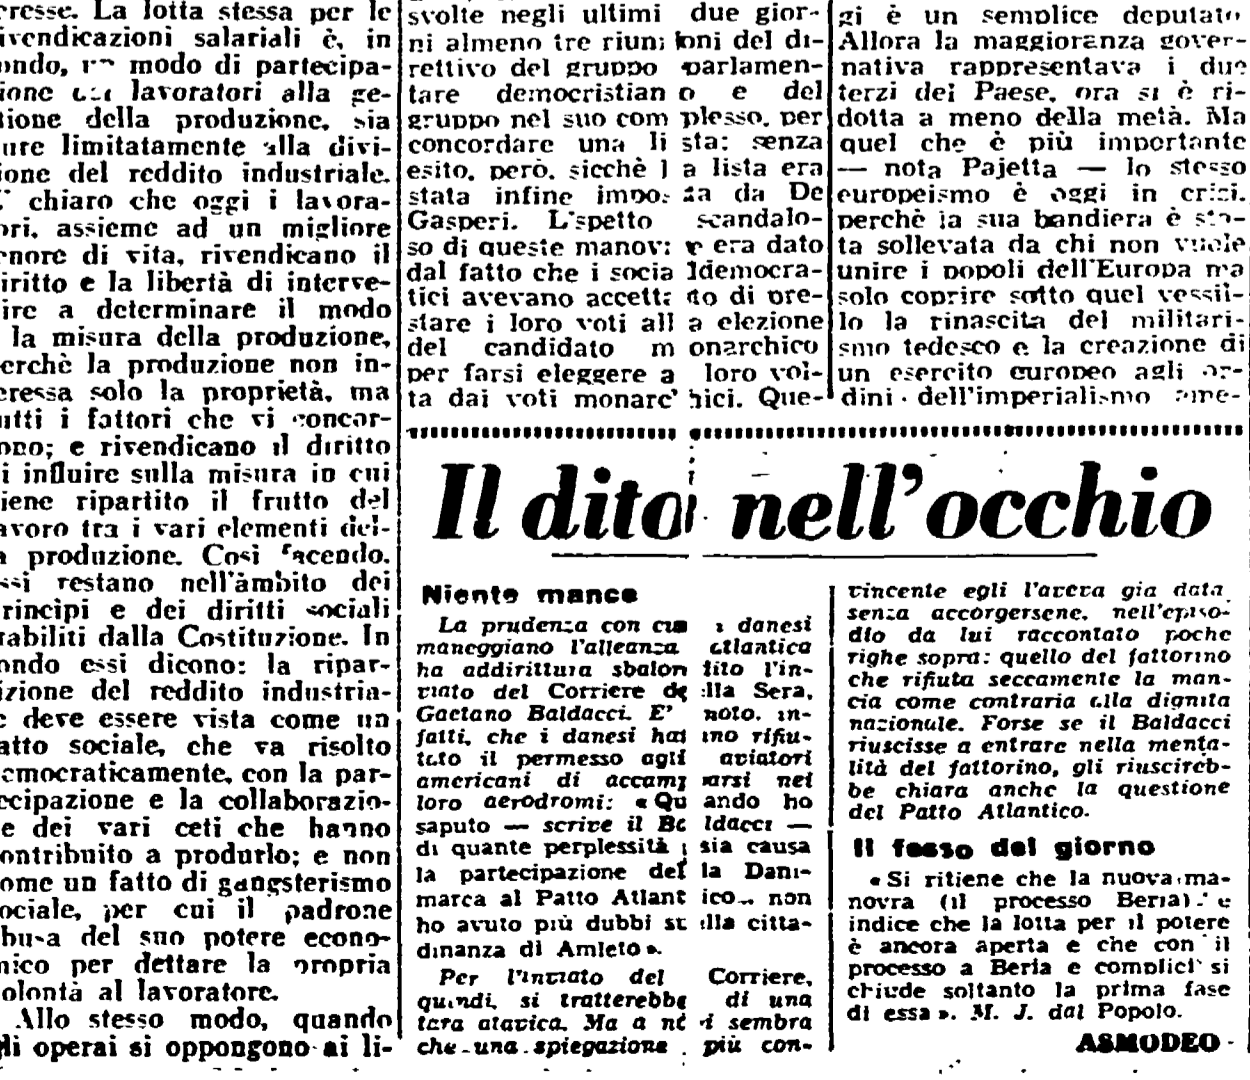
eresse. La lotta stessa per le rivendicazioni salariali è, in fondo, un modo di partecipazione dei lavoratori alla gestione della produzione, sia pure limitatamente alla divisione del reddito industriale. E' chiaro che oggi i lavoratori, assieme ad un migliore tenore di vita, rivendicano il diritto e la libertà di intervenire a determinare il modo e la misura della produzione, perchè la produzione non interessa solo la proprietà, ma tutti i fattori che vi concorrono; e rivendicano il diritto di influire sulla misura in cui viene ripartito il frutto del lavoro tra i vari elementi della produzione. Così facendo, essi restano nell'ambito dei principi e dei diritti sociali stabiliti dalla Costituzione. In fondo essi dicono: la ripartizione del reddito industriale deve essere vista come un fatto sociale, che va risolto democraticamente, con la partecipazione e la collaborazione dei vari ceti che hanno contribuito a produrlo; e non come un fatto di gangsterismo sociale, per cui il padrone abusa del suo potere economico per dettare la propria volontà al lavoratore.

Allo stesso modo, quando gli operai si oppongono ai li-

svolte negli ultimi due giorni almeno tre riunioni del direttivo del gruppo parlamentare democristiano e del gruppo nel suo complesso, per concordare una lista: senza esito, però, sicchè la lista era stata infine imposta da De Gasperi. L'aspetto scandaloso di queste manovre era dato dal fatto che i socialdemocratici avevano accettato di prestare i loro voti alla elezione del candidato monarchico per farsi eleggere a loro volta dai voti monarchici. Que-

gi è un semplice deputato. Allora la maggioranza governativa rappresentava i due terzi del Paese, ora si è ridotta a meno della metà. Ma quel che è più importante — nota Pajetta — lo stesso europeismo è oggi in crisi, perchè la sua bandiera è stata sollevata da chi non vuole unire i popoli dell'Europa ma solo coprire sotto quel vessillo la rinascita del militarismo tedesco e la creazione di un esercito europeo agli ordini dell'imperialismo ame-

Il dito nell'occhio

Niente mance

La prudenza con cui i danesi maneggiano l'alleanza atlantica ha addirittura sbalordito l'inviato del Corriere della Sera, Gaetano Baldacci. E' noto, infatti, che i danesi hanno rifiutato il permesso agli aviatori americani di accamparsi nei loro aerodromi: «Quando ho saputo — scrive il Baldacci — di quante perplessità sia causa la partecipazione della Danimarca al Patto Atlantico... non ho avuto più dubbi sulla cittadinanza di Amleto».

Per l'inviato del Corriere, quindi, si tratterebbe di una tara atavica. Ma a noi sembra che una spiegazione più con-

vincente egli l'aveva già data senza accorgersene, nell'episodio da lui raccontato poche righe sopra: quello del fattorino che rifiuta seccamente la mancia come contraria alla dignità nazionale. Forse se il Baldacci riuscisse a entrare nella mentalità del fattorino, gli riuscirebbe chiara anche la questione del Patto Atlantico.

Il fesso del giorno

«Si ritiene che la nuova manovra (il processo Beria) è indice che la lotta per il potere è ancora aperta e che con il processo a Beria e complici si chiude soltanto la prima fase di essa». M. J. dal Popolo.

ASMODEO